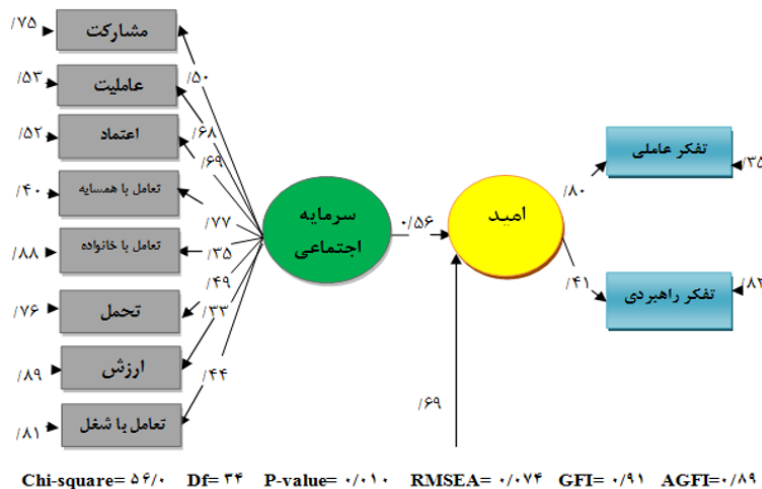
/۷۵ مشارکت
/۵۳ عاملیت
/۵۲ اعتماد
/۴۰ تعامل با همسایه
/۸۸ تعامل با خانواده
/۷۶ تحمل
/۸۹ ارزش
/۸۱ تعامل با شغل

/۵۰
/۶۸
/۶۹
/۷۷
/۳۵
/۴۹
/۳۳
/۴۴

سرمایه اجتماعی
۰/۵۶
امید
/۶۹

/۸۰
/۴۱
تفکر عاملی /۳۵
تفکر راهبردی /۸۲

Chi-square= ۵۶/۰ Df= ۳۴ P-value= ۰/۰۱۰ RMSEA= ۰/۰۷۴ GFI= ۰/۹۱ AGFI=۰/۸۹